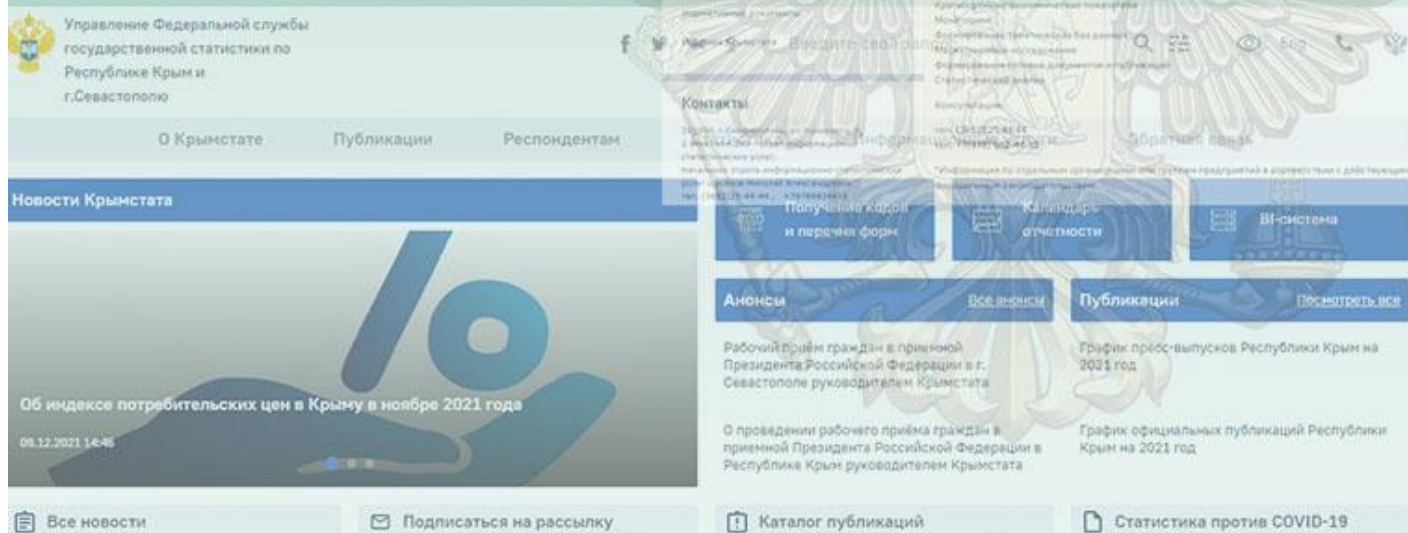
Управление Федеральной службы государственной статистики по Республике Крым и г.Севастополю

Введите свой запрос

О Крымстате

Публикации

Респондентам

Информация

Обратная связь

Контакты

Новости Крымстата

Получение кодов и перечня форм

Календарь отчетности

BI-система

Анонсы

Все анонсы

Публикации

Посмотреть все

Рабочий приём граждан в приемной Президента Российской Федерации в г. Севастополе руководителем Крымстата

График пресс-выпусков Республики Крым на 2021 год

Об индексе потребительских цен в Крыму в ноябре 2021 года

08.12.2021 14:45

О проведении рабочего приёма граждан в приемной Президента Российской Федерации в Республике Крым руководителем Крымстата

График официальных публикаций Республики Крым на 2021 год

Все новости

Подписаться на рассылку

Каталог публикаций

Статистика против COVID-19